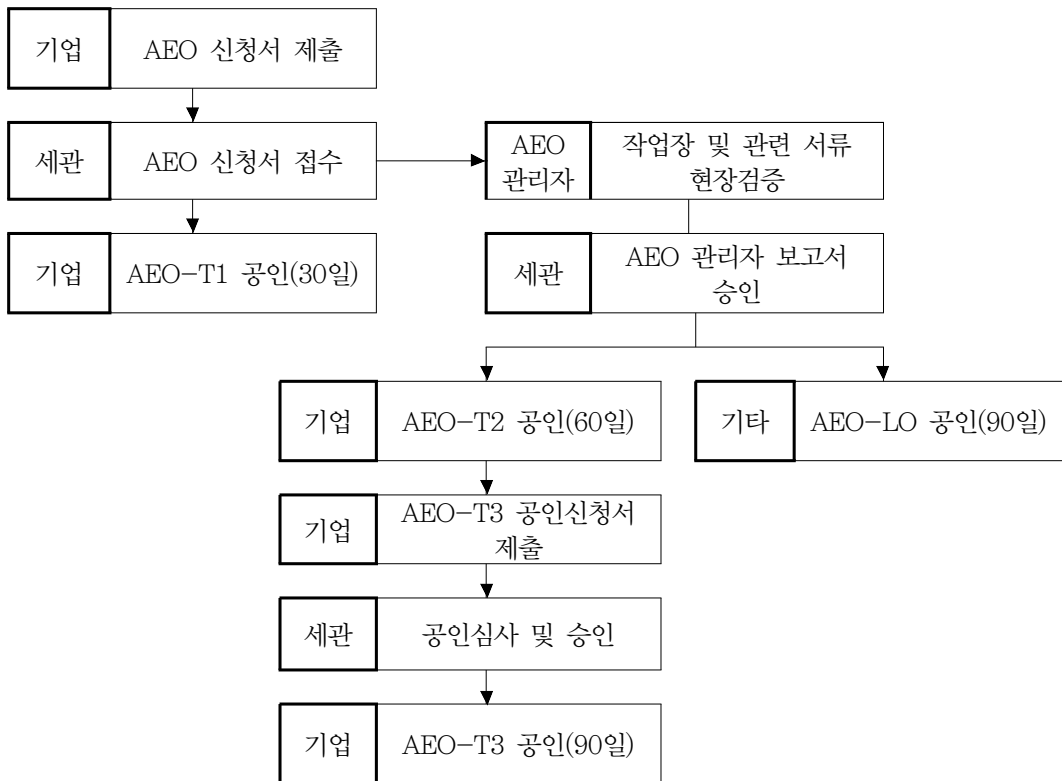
기업 AEO 신청서 제출

세관 AEO 신청서 접수

기업 AEO−T1 공인(30일)

AEO 관리자 작업장 및 관련 서류 현장검증

세관 AEO 관리자 보고서 승인

기업 AEO−T2 공인(60일)

기타 AEO−LO 공인(90일)

기업 AEO−T3 공인신청서 제출

세관 공인심사 및 승인

기업 AEO−T3 공인(90일)